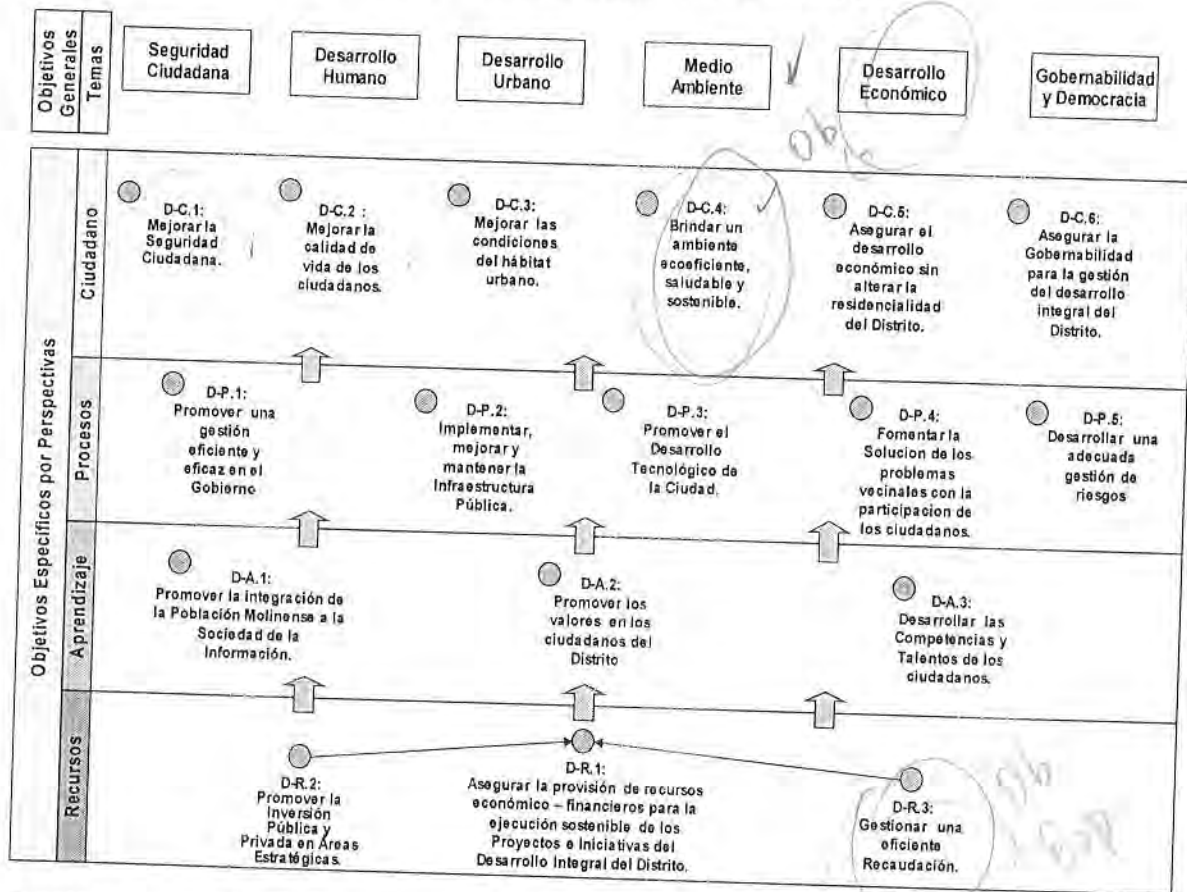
Objetivos Generales
Temas

Seguridad Ciudadana

Desarrollo Humano

Desarrollo Urbano

Medio Ambiente

Desarrollo Económico

Gobernabilidad y Democracia

Objetivos Específicos por Perspectivas

Ciudadano

D-C.1: Mejorar la Seguridad Ciudadana.

D-C.2 : Mejorar la calidad de vida de los ciudadanos.

D-C.3: Mejorar las condiciones del hábitat urbano.

D-C.4: Brindar un ambiente ecoeficiente, saludable y sostenible.

D-C.5: Asegurar el desarrollo económico sin alterar la residencialidad del Distrito.

D-C.6: Asegurar la Gobernabilidad para la gestión del desarrollo integral del Distrito.

Procesos

D-P.1: Promover una gestión eficiente y eficaz en el Gobierno

D-P.2: Implementar, mejorar y mantener la Infraestructura Pública.

D-P.3: Promover el Desarrollo Tecnológico de la Ciudad.

D-P.4: Fomentar la Solucion de los problemas vecinales con la participacion de los ciudadanos.

D-P.5: Desarrollar una adecuada gestión de riesgos

Aprendizaje

D-A.1: Promover la integración de la Población Molinense a la Sociedad de la Información.

D-A.2: Promover los valores en los ciudadanos del Distrito

D-A.3: Desarrollar las Competencias y Talentos de los ciudadanos.

Recursos

D-R.2: Promover la Inversión Pública y Privada en Áreas Estratégicas.

D-R.1: Asegurar la provisión de recursos económico – financieros para la ejecución sostenible de los Proyectos e Iniciativas del Desarrollo Integral del Distrito.

D-R.3: Gestionar una eficiente Recaudación.

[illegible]